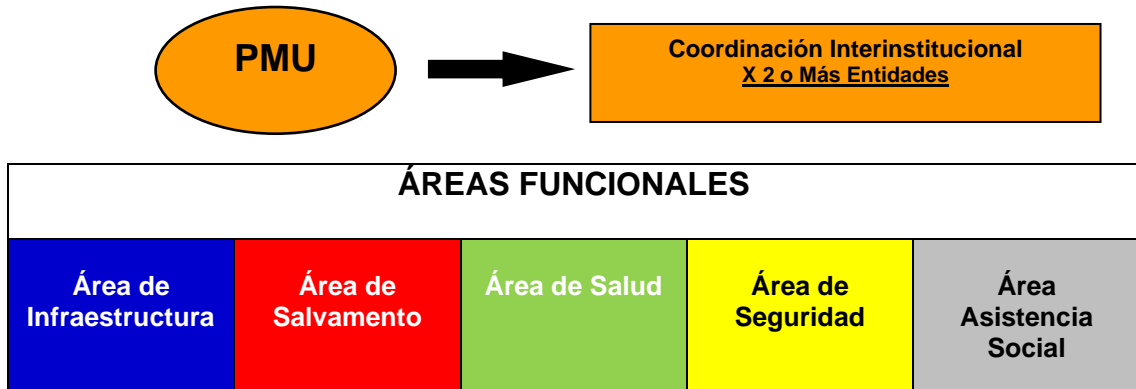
PMU

Coordinación Interinstitucional
X 2 o Más Entidades

ÁREAS FUNCIONALES

| Área de Infraestructura | Área de Salvamento | Área de Salud | Área de Seguridad | Área Asistencia Social |
|---|---|---|---|---|